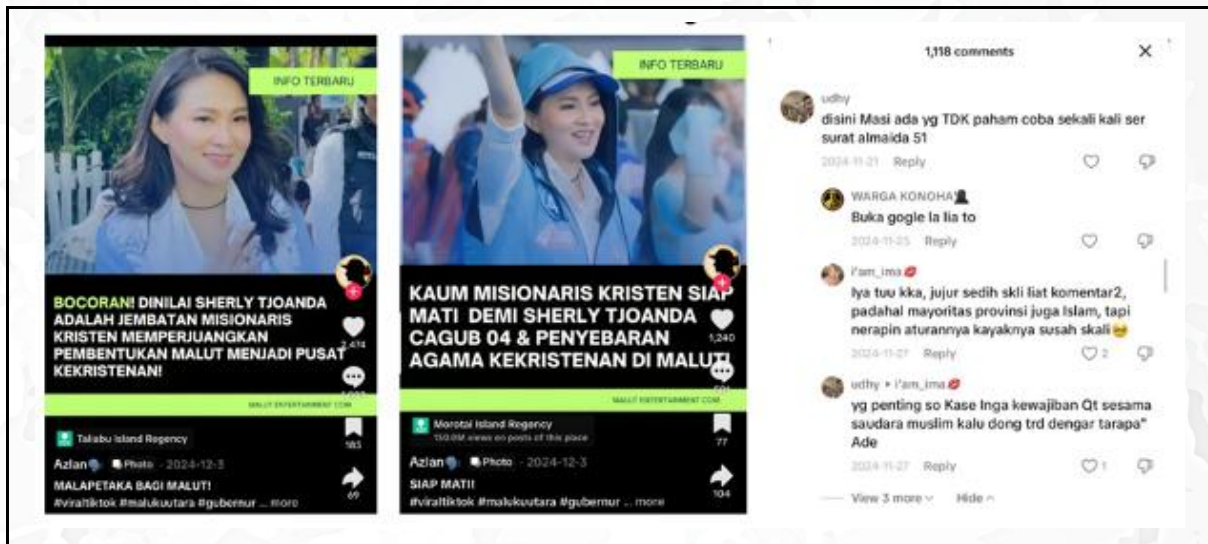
INFO TERBARU

BOCORAN! DINILAI SHERLY TJOANDA ADALAH JEMBATAN MISIONARIS KRISTEN MEMPERJUANGKAN PEMBENTUKAN MALUT MENJADI PUSAT KEKRISTENAN!

2,474

MALUT ENTERTAINMENT.COM

Taliabu Island Regency

185

Azlan Photo · 2024-12-3

MALAPETAKA BAGI MALUT!

#viraltiktok #malukuutara #gubernur ... more

69

INFO TERBARU

KAUM MISIONARIS KRISTEN SIAP MATI DEMI SHERLY TJOANDA CAGUB 04 & PENYEBARAN AGAMA KEKRISTENAN DI MALUT!

1,240

MALUT ENTERTAINMENT.COM

Morotai Island Regency

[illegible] views on posts of this place

77

Azlan Photo · 2024-12-3

SIAP MATI!

#viraltiktok #malukuutara #gubernur ... more

104

1,118 comments

udhy
disini Masi ada yg TDK paham coba sekali kali ser surat almaida 51
2024-11-21 Reply

WARGA KONOHA
Buka gogle la lia to
2024-11-25 Reply

i'am_ima
Iya tuu kka, jujur sedih skli liat komentar2, padahal mayoritas provinsi juga Islam, tapi nerapin aturannya kayaknya susah skali
2024-11-27 Reply 2

udhy ▸ i'am_ima
yg penting so Kase Inga kewajiban Qt sesama saudara muslim kalu dong trd dengar tarapa" Ade
2024-11-27 Reply 1

View 3 more Hide